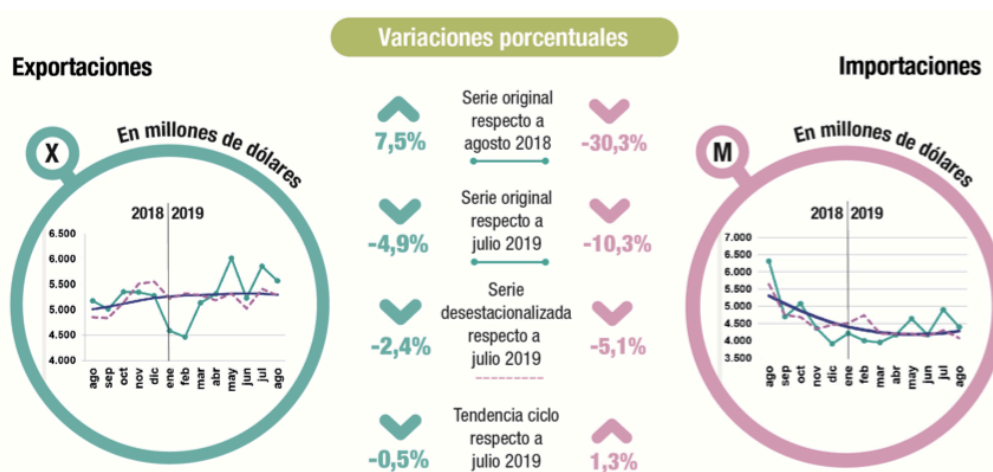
Variaciones porcentuales

Exportaciones

X

En millones de dólares

2018 2019

6.500
6.000
5.500
5.000
4.500
4.000

ago sep oct nov dic ene feb mar abr may jun jul ago

7,5%

Serie original respecto a agosto 2018

-30,3%

-4,9%

Serie original respecto a julio 2019

-10,3%

-2,4%

Serie desestacionalizada respecto a julio 2019

-5,1%

-0,5%

Tendencia ciclo respecto a julio 2019

1,3%

Importaciones

M

En millones de dólares

2018 2019

7.000
6.500
6.000
5.500
5.000
4.500
4.000
3.500

ago sep oct nov dic ene feb mar abr may jun jul ago